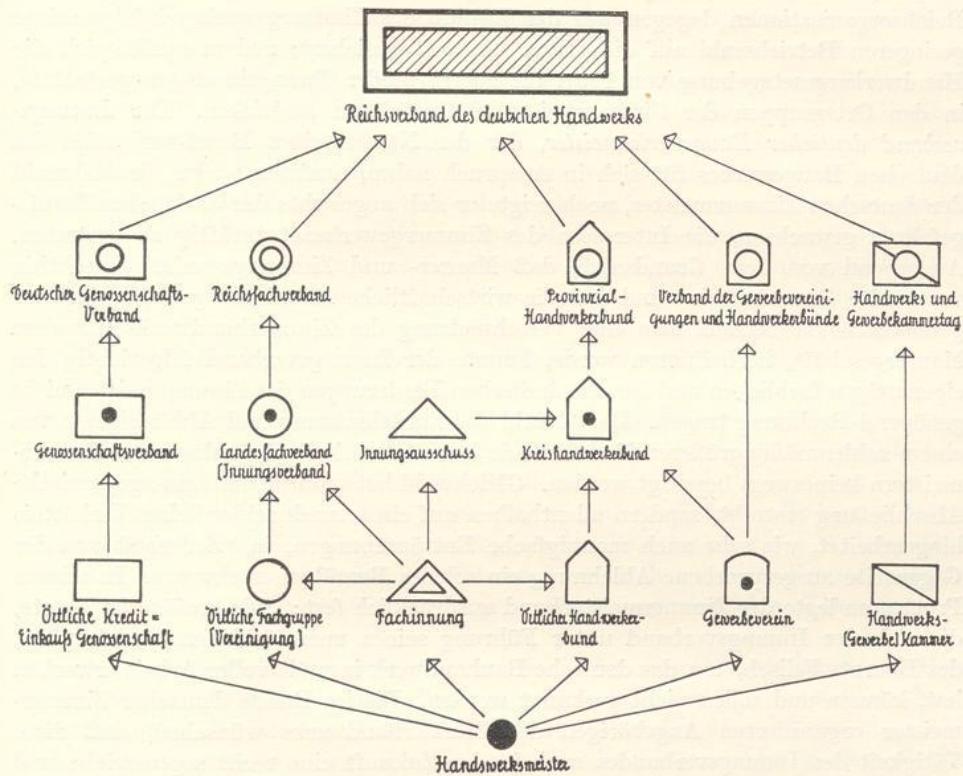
Reichsverband des deutschen Handwerks

Deutscher Genossenschafts-Verband

Reichsfachverband

Provinzial-Handwerkerbund

Verband der Gewerbevereinigungen und Handwerkerbünde

Handwerks und Gewerbekammertag

Genossenschaftsverband

Landesfachverband [Innungsverband]

Innungsausschuss

Kreishandwerkerbund

Örtliche Kredit= Einkauf Genossenschaft

Örtliche Fachgruppe [Vereinigung]

Fachinnung

Örtlicher Handwerkerbund

Gewerbeverein

Handwerks-[Gewerbe] Kammer

Handwerksmeister